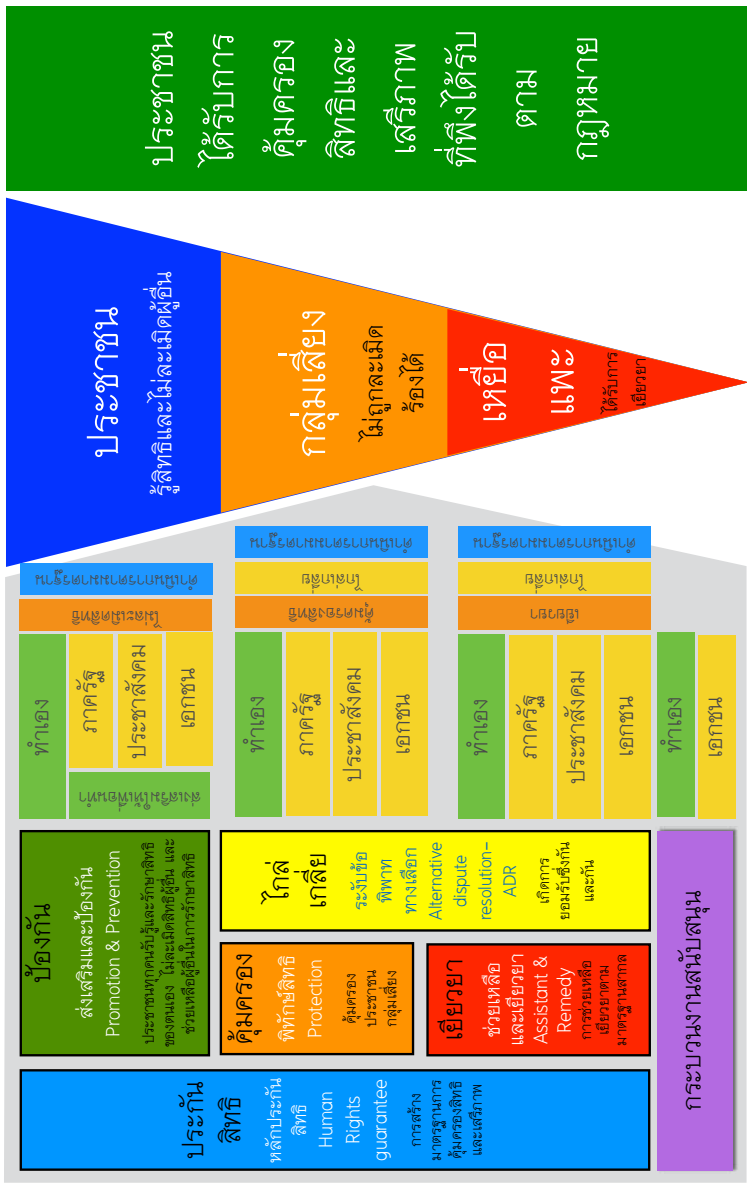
ประชาชนได้รับการคุ้มครองสิทธิและเสรีภาพที่พึงได้รับตามกฎหมาย

ประชาชน
รู้สิทธิและไม่ละเมิดผู้อื่น

กลุ่มเสี่ยง
ไม่ถูกละเมิด
ร้องได้

เหยื่อ
แพะ
ได้รับการเยียวยา

ส่งเสริมป้องกัน
ทำเอง
ภาครัฐ
ประชาสังคม
เอกชน
ส่งเสริมความรู้

คุ้มครองป้องกัน
ไกล่เกลี่ย
ทำเอง
ภาครัฐ
ประชาสังคม
เอกชน

คุ้มครองป้องกัน
ไกล่เกลี่ย
ทำเอง
ภาครัฐ
ประชาสังคม
เอกชน
ทำเอง
เอกชน

ป้องกัน
ส่งเสริมและป้องกัน
Promotion & Prevention
ประชาชนทุกคนรับรู้และรักษาสิทธิของตนเอง ไม่ละเมิดสิทธิผู้อื่น และช่วยเหลือผู้อื่นในการรักษาสิทธิ

ไกล่เกลี่ย
ระงับข้อพิพาททางเลือก
Alternative dispute resolution-ADR
เกิดการยอมรับซึ่งกันและกัน

คุ้มครอง
พิทักษ์สิทธิ
Protection
คุ้มครองประชาชนกลุ่มเสี่ยง

เยียวยา
ช่วยเหลือและเยียวยา
Assistant & Remedy
การช่วยเหลือเยียวยาตามมาตรฐานสากล

ประกันสิทธิ
หลักประกันสิทธิ
Human Rights guarantee
การสร้างมาตรฐานการคุ้มครองสิทธิและเสรีภาพ

กระบวนงานสนับสนุน